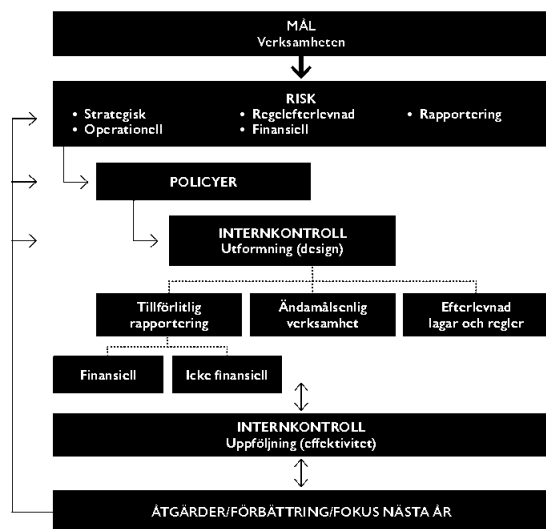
MÅL
Verksamheten

RISK
• Strategisk
• Operationell
• Regelefterlevnad
• Finansiell
• Rapportering

POLICYER

INTERNKONTROLL
Utformning (design)

Tillförlitlig rapportering

Ändamålsenlig verksamhet

Efterlevnad lagar och regler

Finansiell

Icke finansiell

INTERNKONTROLL
Uppföljning (effektivitet)

ÅTGÄRDER/FÖRBÄTTRING/FOKUS NÄSTA ÅR